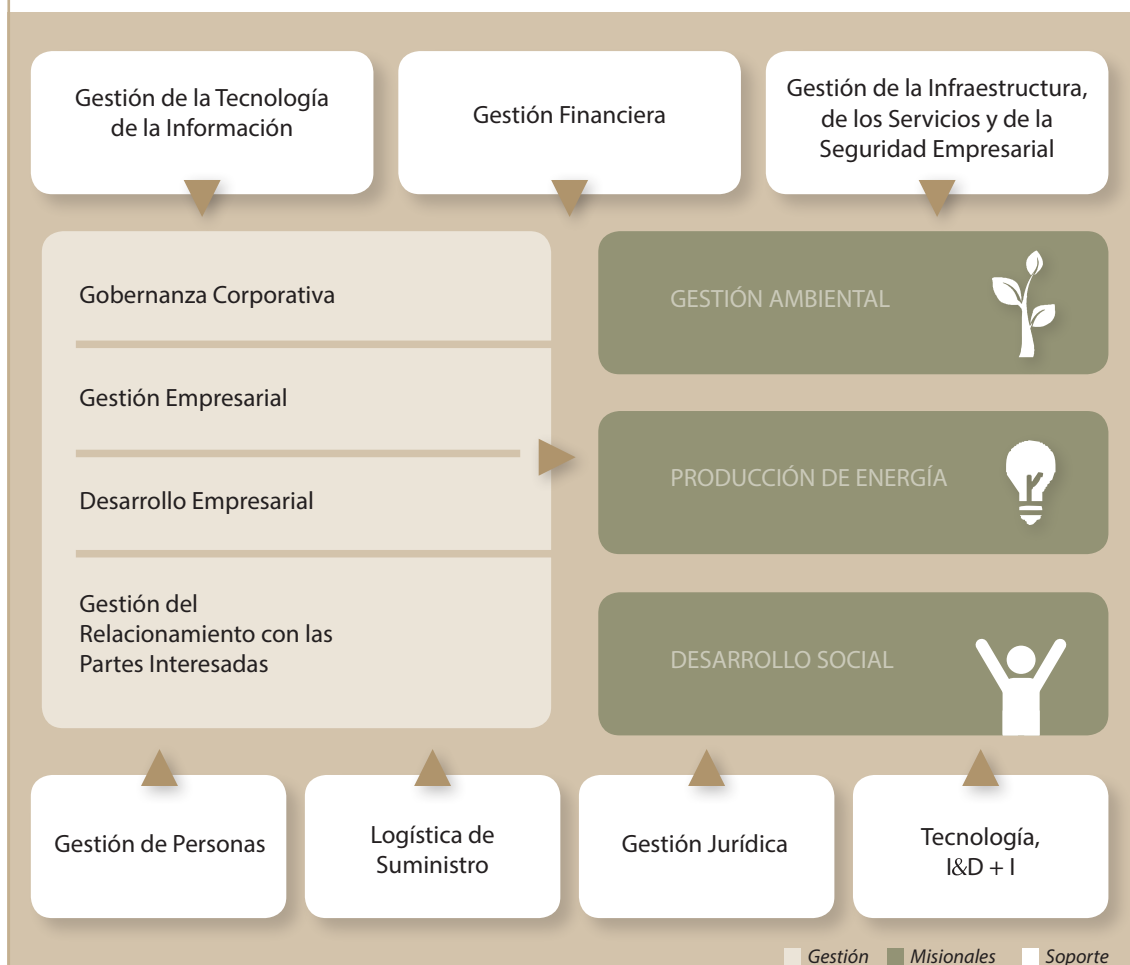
Gestión de la Tecnología de la Información

Gestión Financiera

Gestión de la Infraestructura, de los Servicios y de la Seguridad Empresarial

Gobernanza Corporativa

Gestión Empresarial

Desarrollo Empresarial

Gestión del Relacionamiento con las Partes Interesadas

GESTIÓN AMBIENTAL

PRODUCCIÓN DE ENERGÍA

DESARROLLO SOCIAL

Gestión de Personas

Logística de Suministro

Gestión Jurídica

Tecnología, I&D + I

Gestión Misionales Soporte